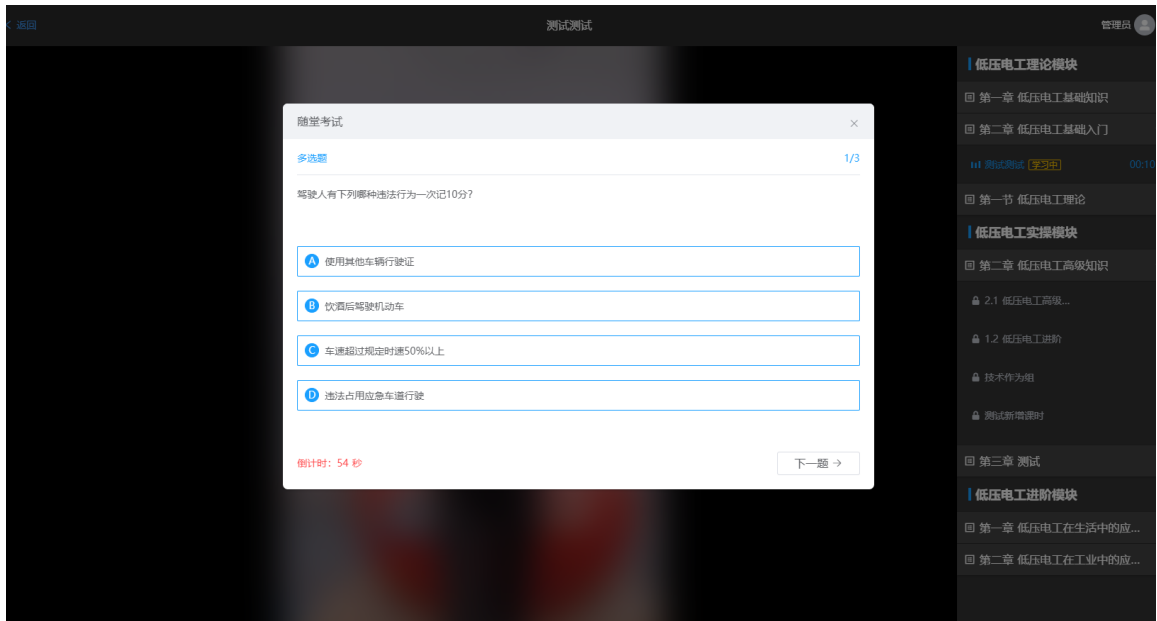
< 返回

测试测试

管理员

随堂考试

×

多选题

1/3

驾驶人有下列哪种违法行为一次记10分?

A 使用其他车辆行驶证

B 饮酒后驾驶机动车

C 车速超过规定时速50%以上

D 违法占用应急车道行驶

倒计时：54 秒

下一题 →

低压电工理论模块

第一章 低压电工基础知识

第二章 低压电工基础入门

测试测试 学习中 00:10

第一节 低压电工理论

低压电工实操模块

第二章 低压电工高级知识

2.1 低压电工高级...

1.2 低压电工进阶

技术作为组

测试新增课时

第三章 测试

低压电工进阶模块

第一章 低压电工在生活中的应...

第二章 低压电工在工业中的应...